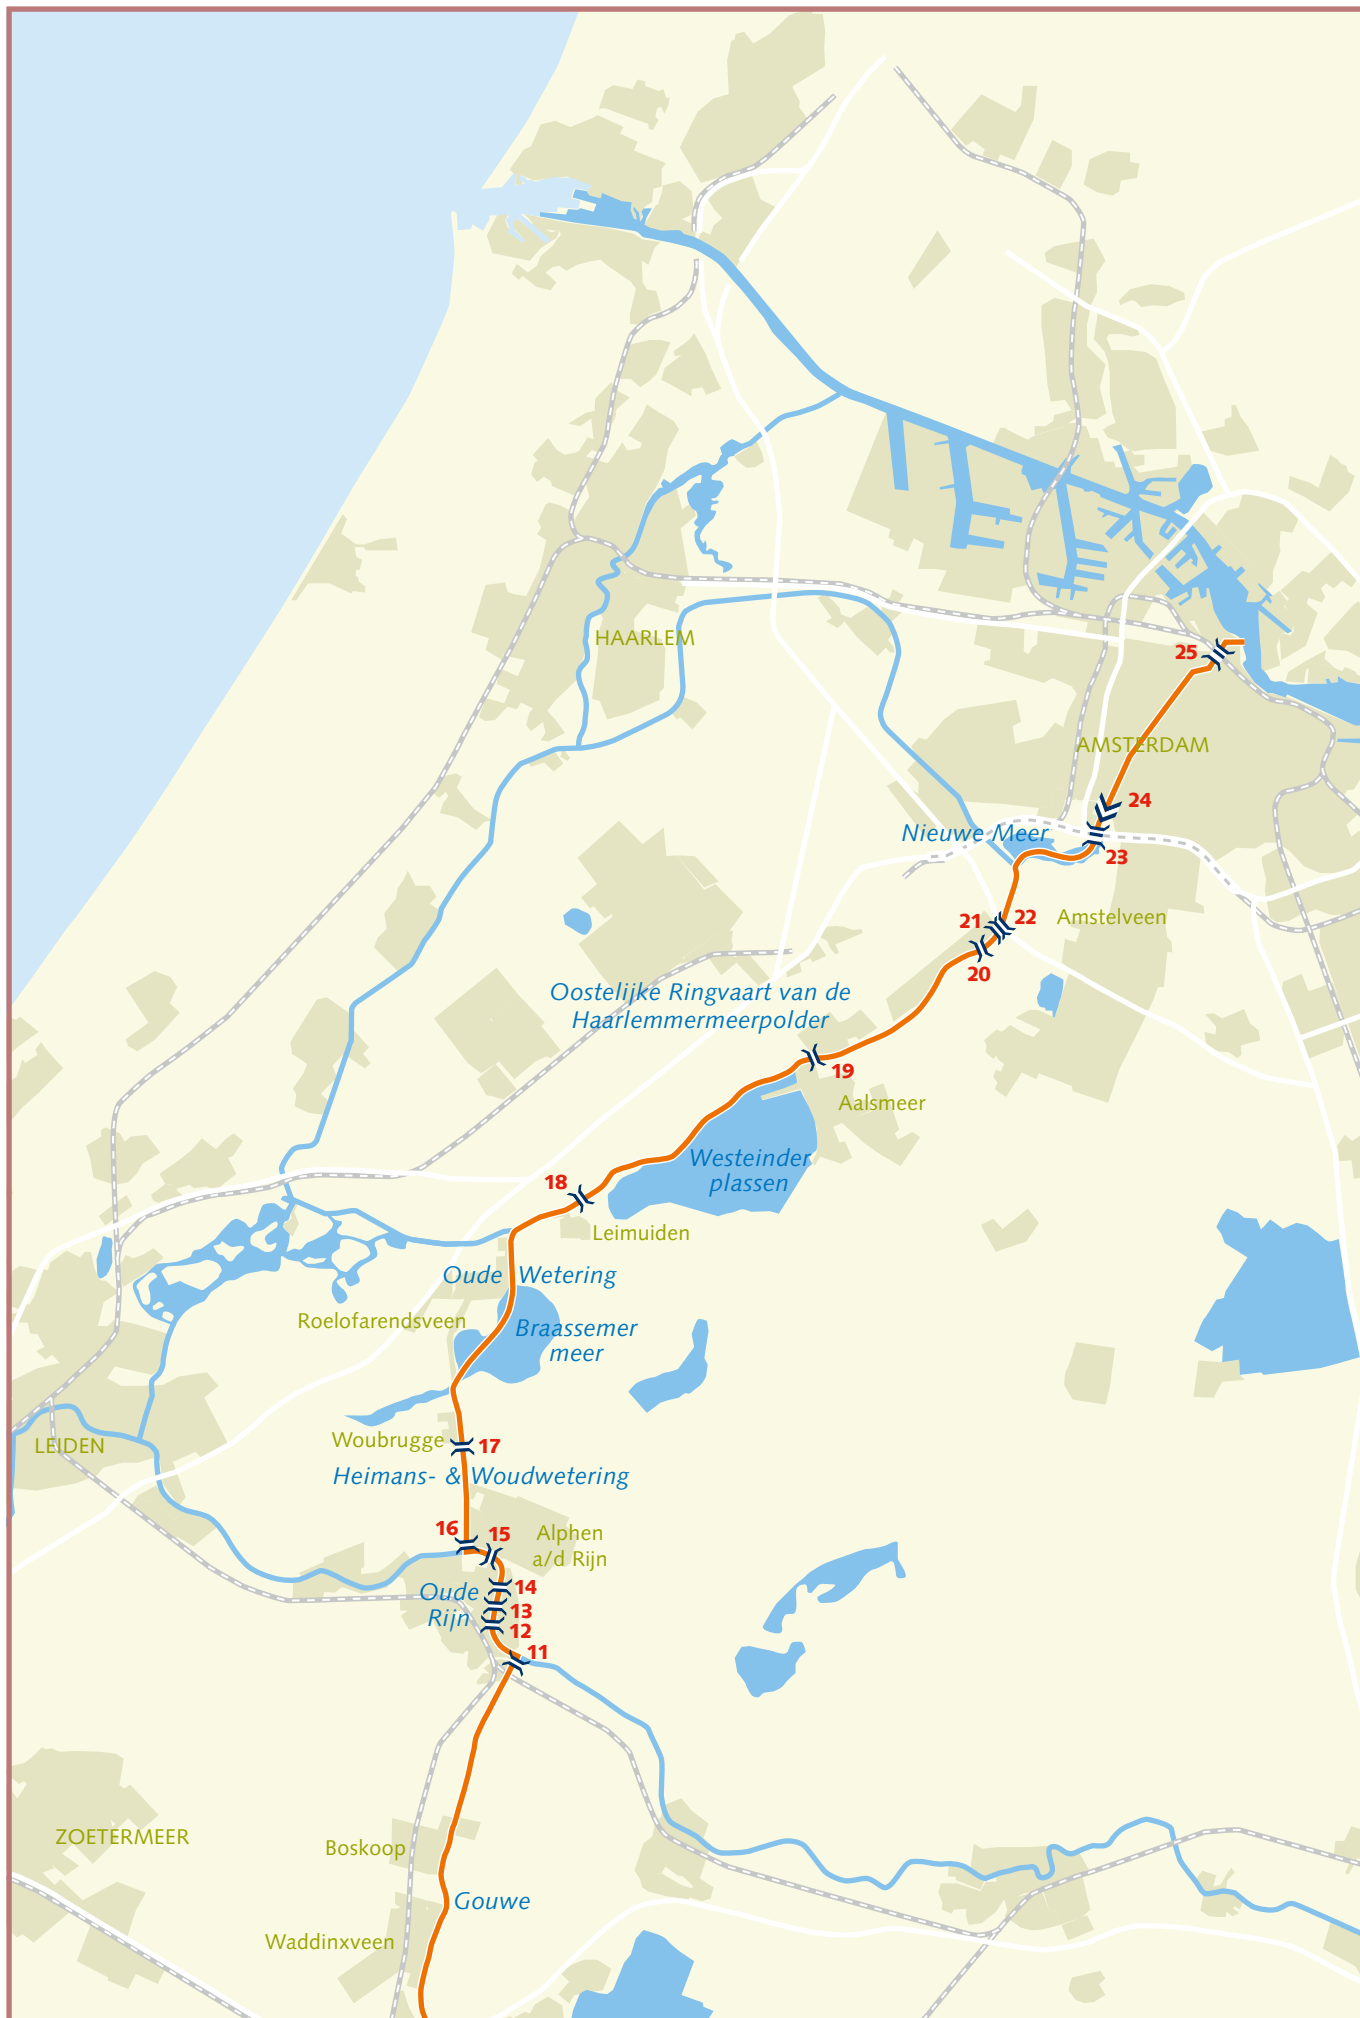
HAARLEM

25

AMSTERDAM

24

Nieuwe Meer

23

21
22
Amstelveen
20

Oostelijke Ringvaart van de Haarlemmermeerpolder

19
Aalsmeer

Westeinder plassen

18
Leimuiden

Oude Wetering

Roelofarendsveen

Braassemer meer

Woubrugge
17
LEIDEN
Heimans- & Woudwetering

16
15
Alphen a/d Rijn
14
Oude Rijn
13
12
11

ZOETERMEER

Boskoop

Gouwe

Waddinxveen